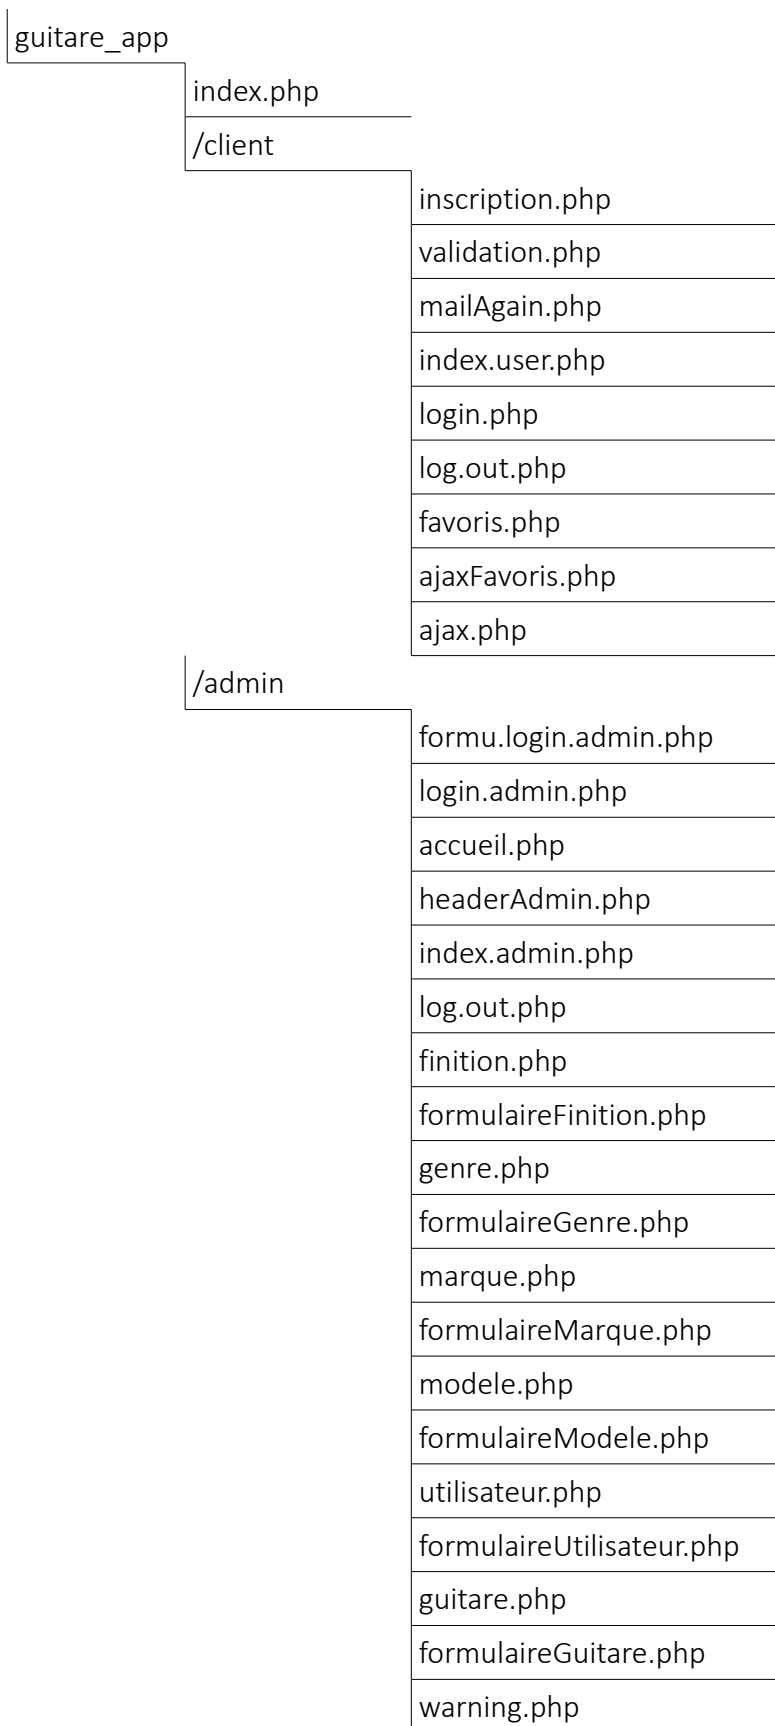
guitare_app

index.php

/client

inscription.php

validation.php

mailAgain.php

index.user.php

login.php

log.out.php

favoris.php

ajaxFavoris.php

ajax.php

/admin

formu.login.admin.php

login.admin.php

accueil.php

headerAdmin.php

index.admin.php

log.out.php

finition.php

formulaireFinition.php

genre.php

formulaireGenre.php

marque.php

formulaireMarque.php

modele.php

formulaireModele.php

utilisateur.php

formulaireUtilisateur.php

guitare.php

formulaireGuitare.php

warning.php